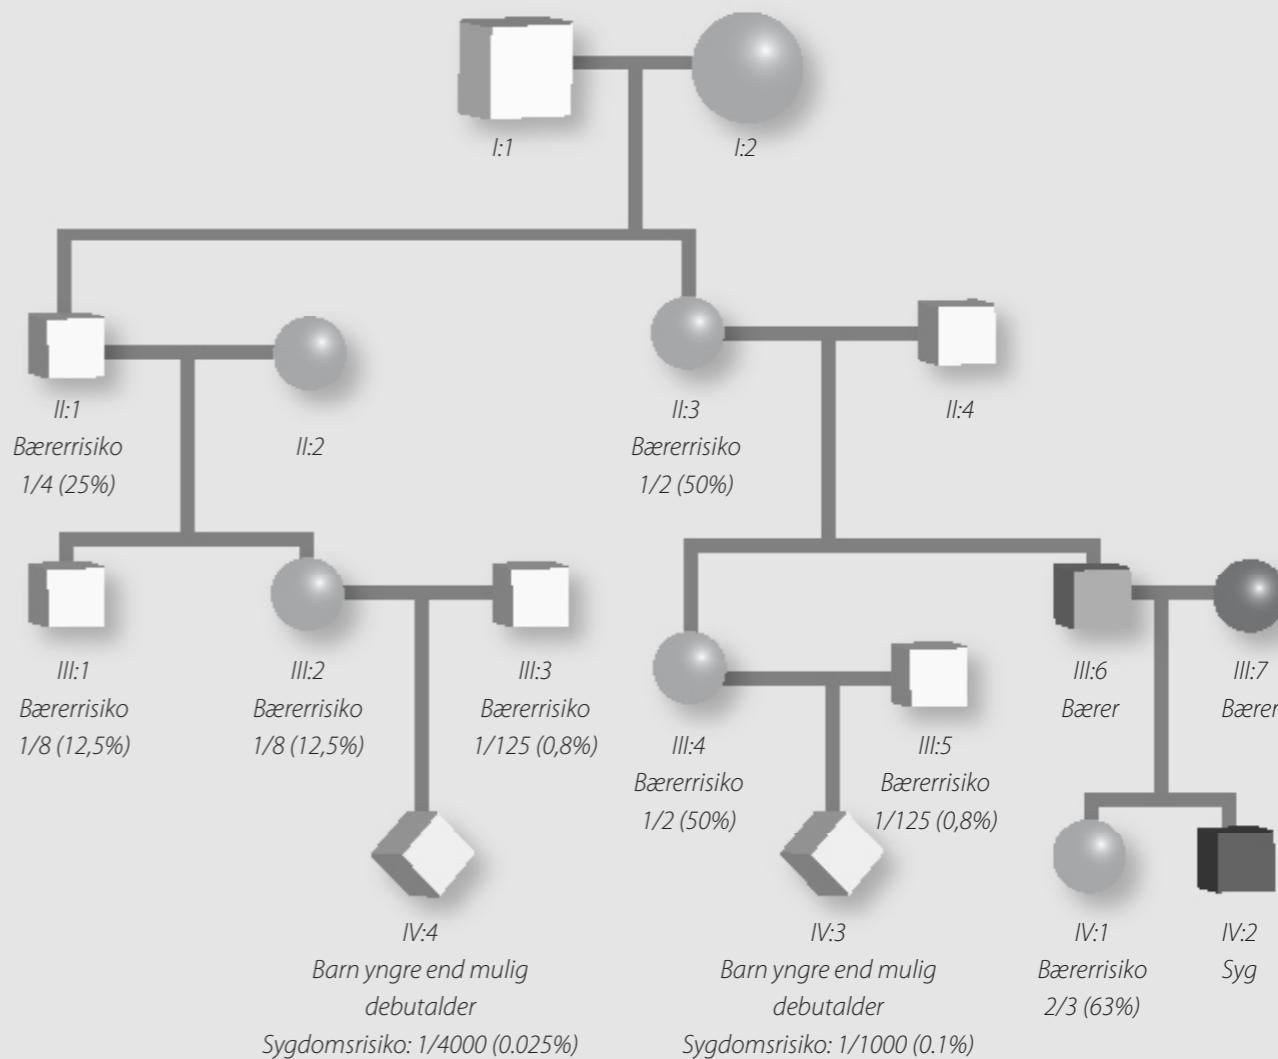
I:1
I:2

II:1
Bærerrisiko
1/4 (25%)

II:2

II:3
Bærerrisiko
1/2 (50%)

II:4

III:1
Bærerrisiko
1/8 (12,5%)

III:2
Bærerrisiko
1/8 (12,5%)

III:3
Bærerrisiko
1/125 (0,8%)

III:4
Bærerrisiko
1/2 (50%)

III:5
Bærerrisiko
1/125 (0,8%)

III:6
Bærer

III:7
Bærer

IV:4
Barn yngre end mulig debutalder
Sygdomsrisiko: 1/4000 (0.025%)

IV:3
Barn yngre end mulig debutalder
Sygdomsrisiko: 1/1000 (0.1%)

IV:1
Bærerrisiko
2/3 (63%)

IV:2
Syg